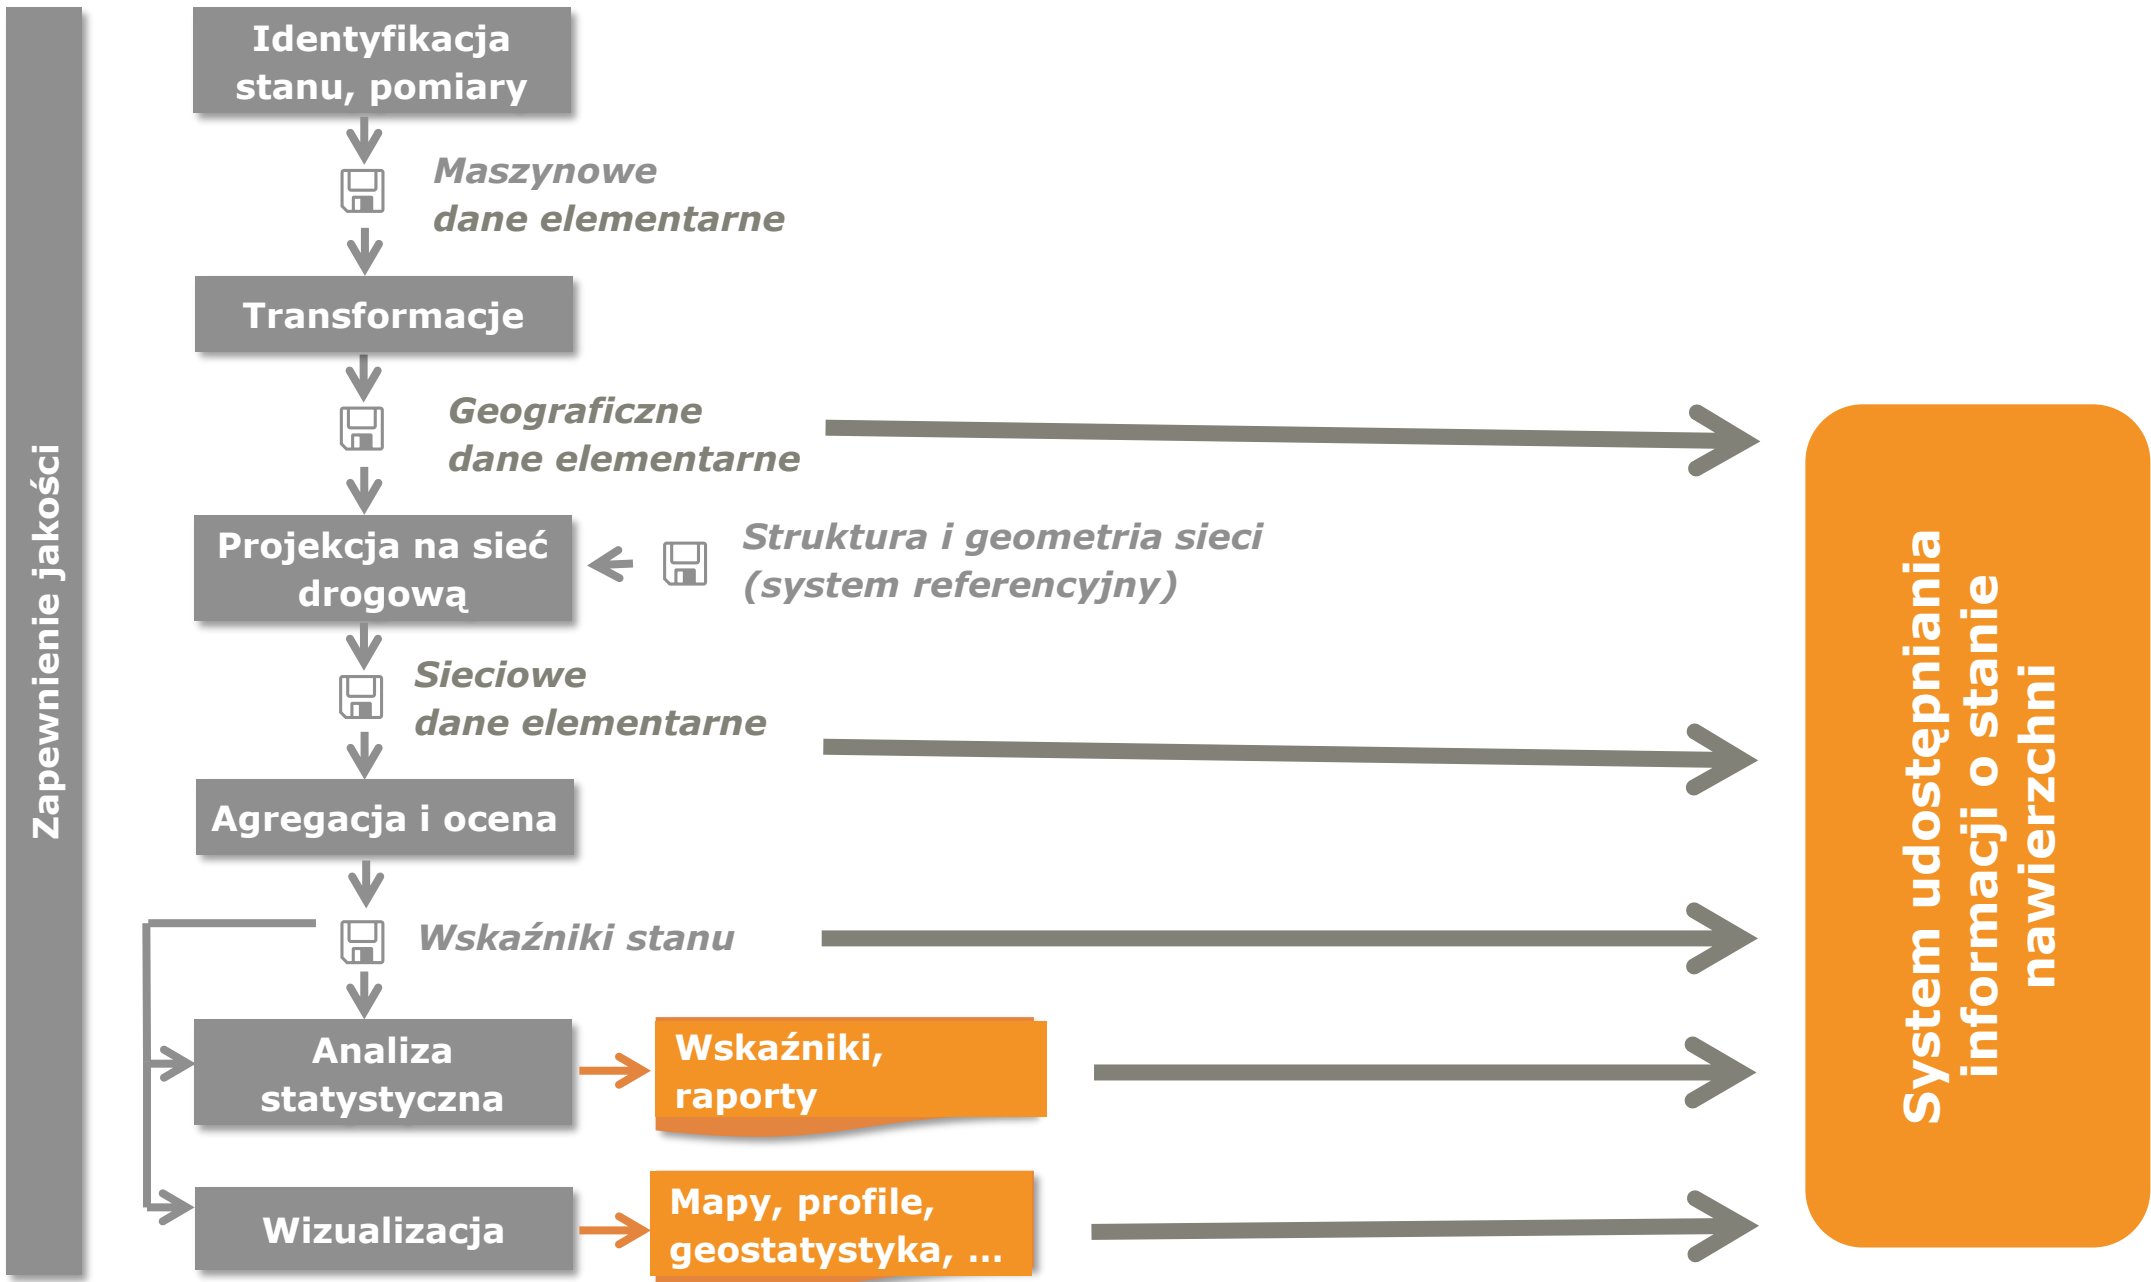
Zapewnienie jakości

Identyfikacja stanu, pomiary

Maszynowe dane elementarne

Transformacje

Geograficzne dane elementarne

Projekcja na sieć drogową

Struktura i geometria sieci (system referencyjny)

Sieciowe dane elementarne

Agregacja i ocena

Wskaźniki stanu

Analiza statystyczna

Wskaźniki, raporty

Wizualizacja

Mapy, profile, geostatystyka, ...

System udostępniania informacji o stanie nawierzchni